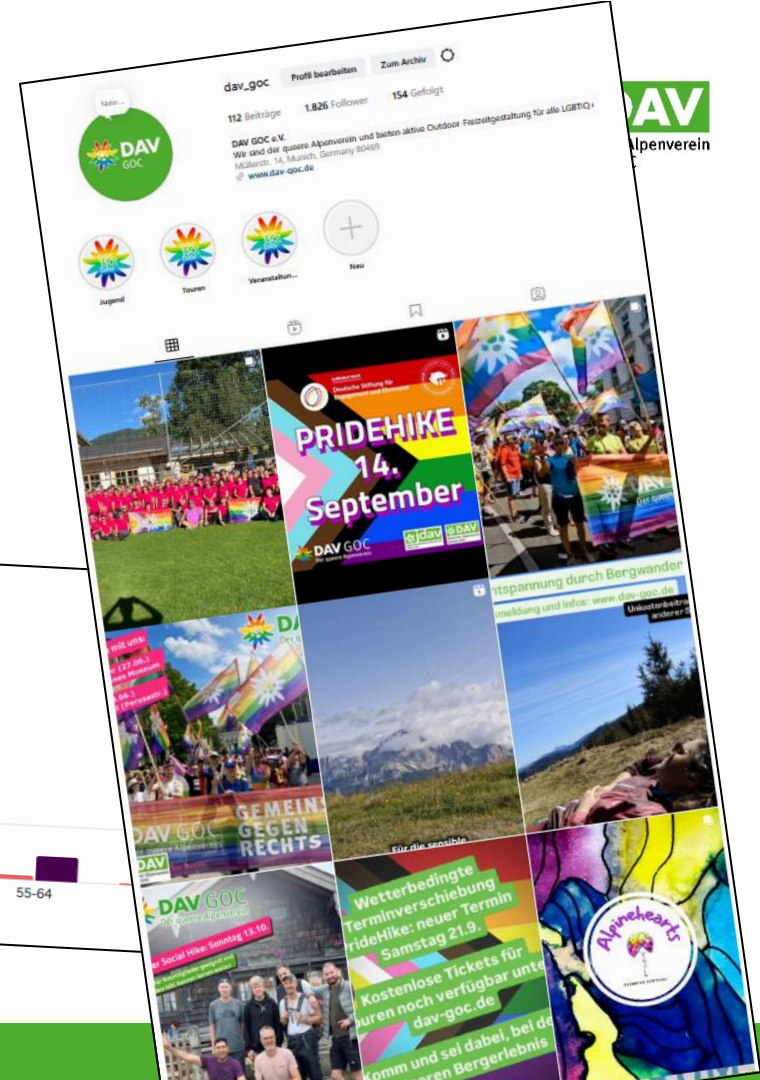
Notiz...

DAV GOC

dav_goc Profil bearbeiten Zum Archiv

112 Beiträge 1.826 Follower 154 Gefolgt

DAV GOC e.V.
Wir sind der queere Alpenverein und bieten aktive Outdoor Freizeitgestaltung für alle LGBTIQ+
Müllerstr. 14, Munich, Germany 80469
www.dav-goc.de

Jugend Touren Veranstaltun... Neu

DAV
Alpenverein

Deutsche Stiftung für Engagement und Ehrenamt
PRIDEHIKE 14. September
DAV GOC Der queere Alpenverein
jdav DAV

DAV

ntspannung durch Bergwander
meldung und Infos: www.dav-goc.de
Unkostenbeitr
anderer

DAV
Der queere Alpenverein
mit uns:
(27.06.)
Museum
(Perusastr.)
GEMEINSAM GEGEN RECHTS
DAV GOC
DAV

Für die sensible

55-64

DAV GOC
Der queere Alpenverein
Social Hike: Sonntag 13.10.

Wetterbedingte Terminverschiebung
PrideHike: neuer Termin Samstag 21.9.
Kostenlose Tickets für
uren noch verfügbar unte
dav-goc.de
Komm und sei dabei, bei de
eren Bergerlebnis

Alpinehearts